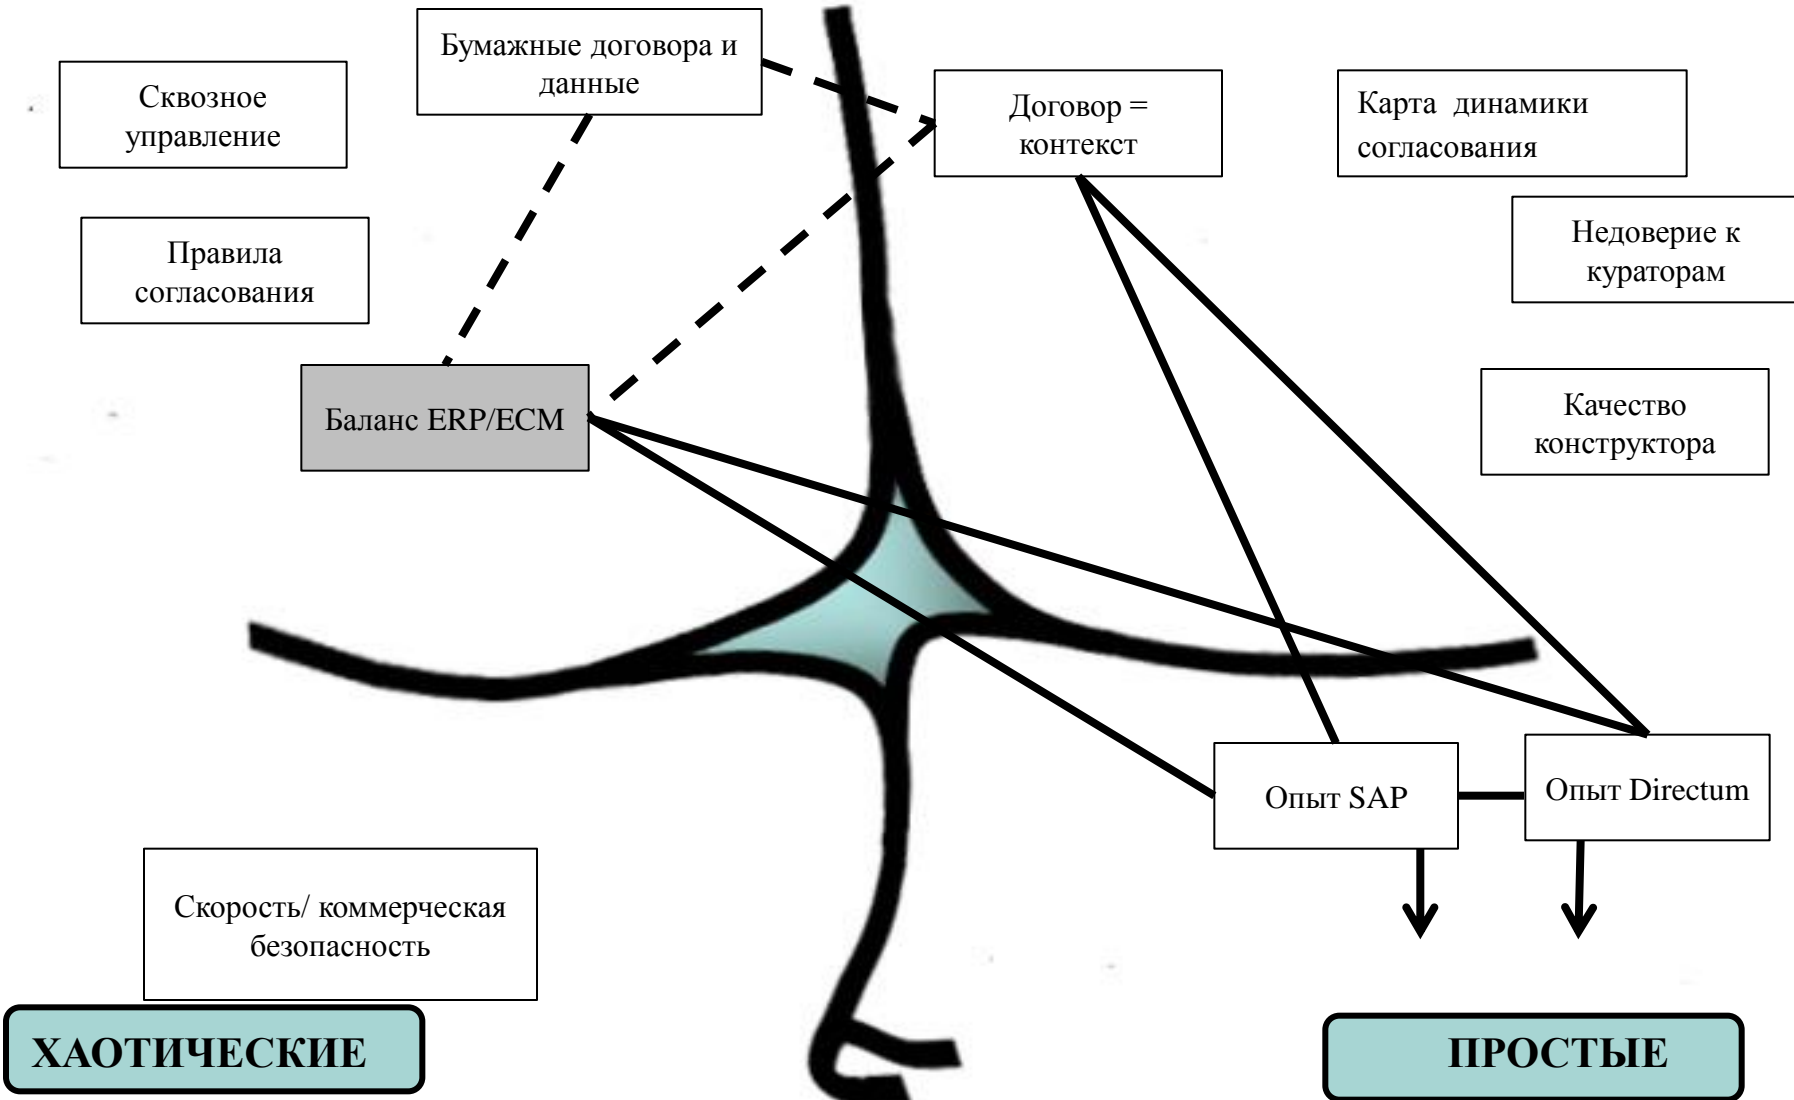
Сквозное управление

Бумажные договора и данные

Договор = контекст

Карта динамики согласования

Правила согласования

Недоверие к кураторам

Баланс ERP/ECM

Качество конструктора

Опыт SAP

Опыт Directum

Скорость/ коммерческая безопасность

ХАОТИЧЕСКИЕ

ПРОСТЫЕ